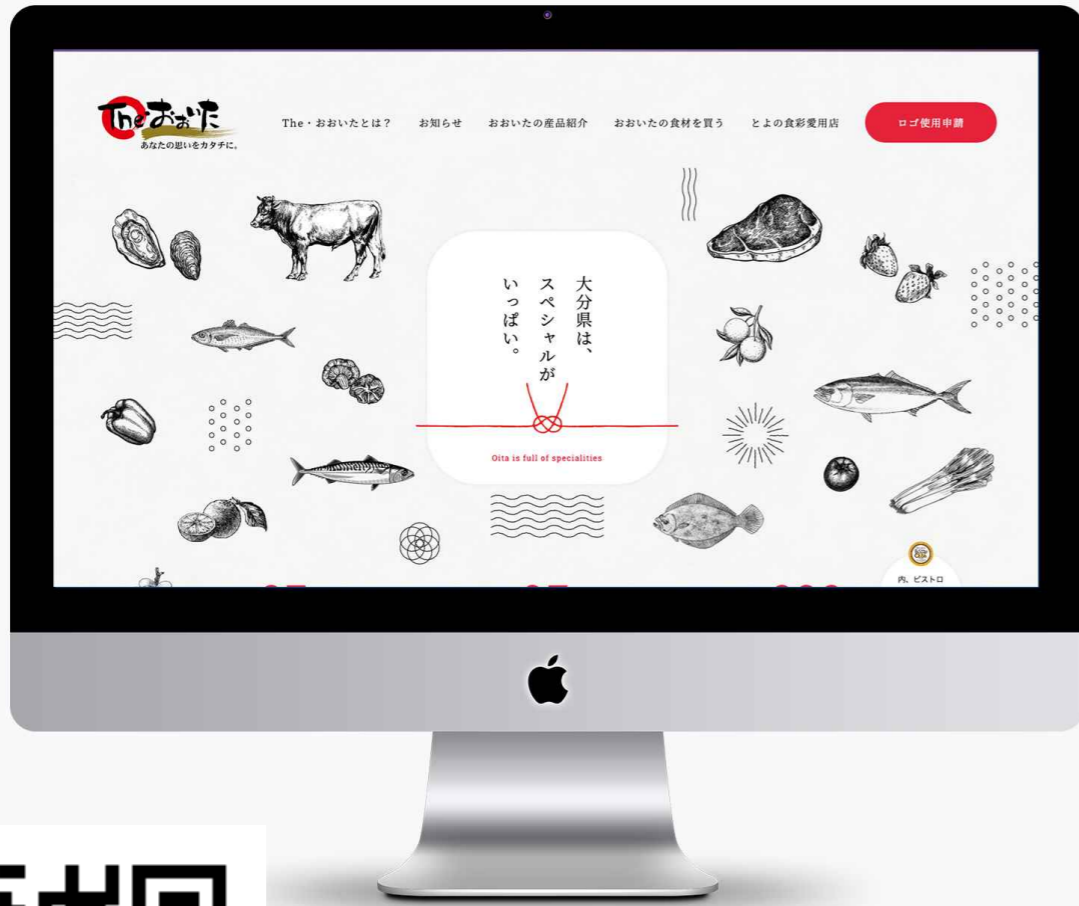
Theおおいた
あなたの想いをカタチに。

The・おおいたとは？ お知らせ おおいたの産品紹介 おおいたの食材を買う とよの食彩愛用店 ロゴ使用申請

大分県は、スペシャルがいっぱい。

Oita is full of specialities

内、ビストロ